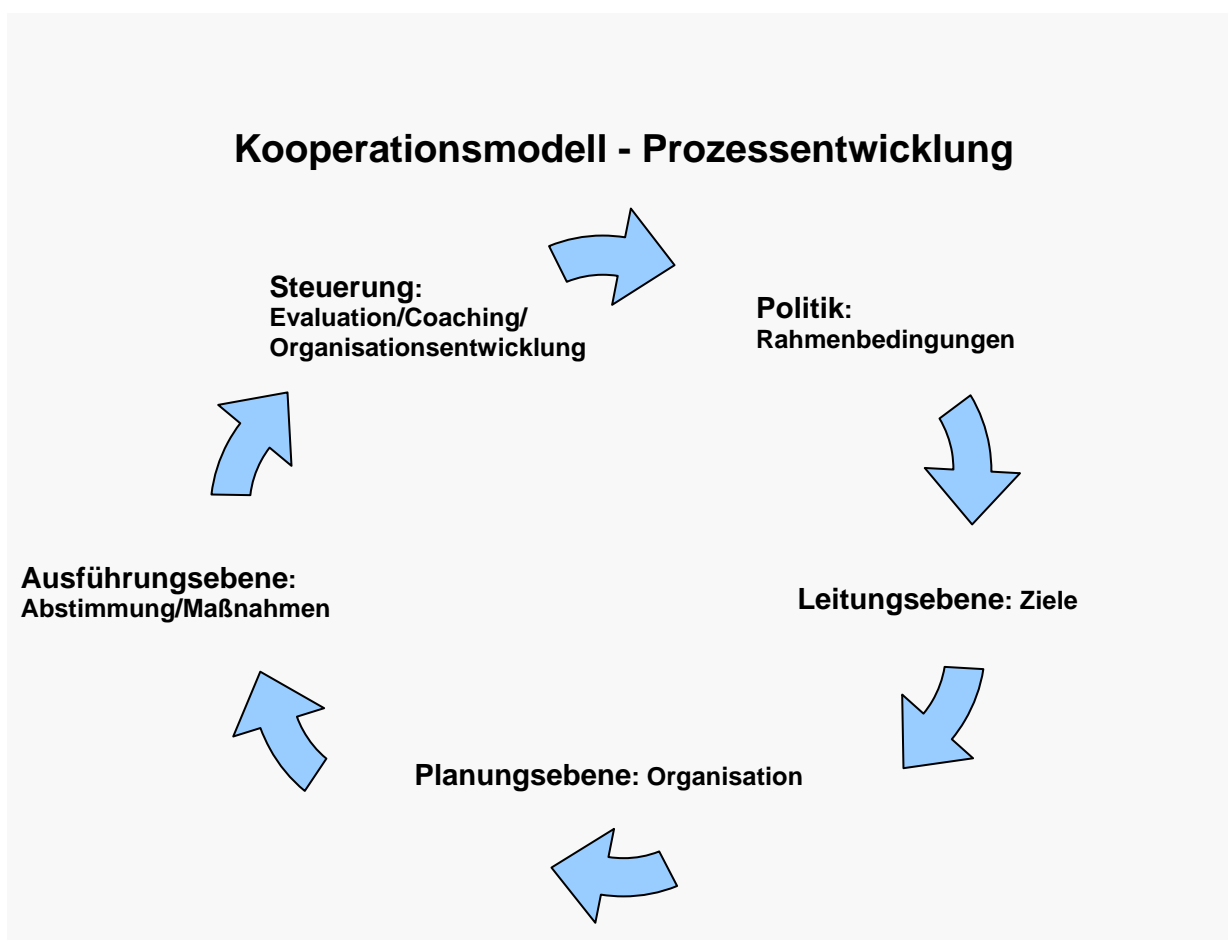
Kooperationsmodell - Prozessentwicklung

Steuerung:
Evaluation/Coaching/
Organisationsentwicklung

Politik:
Rahmenbedingungen

Leitungsebene: Ziele

Planungsebene: Organisation

Ausführungsebene:
Abstimmung/Maßnahmen